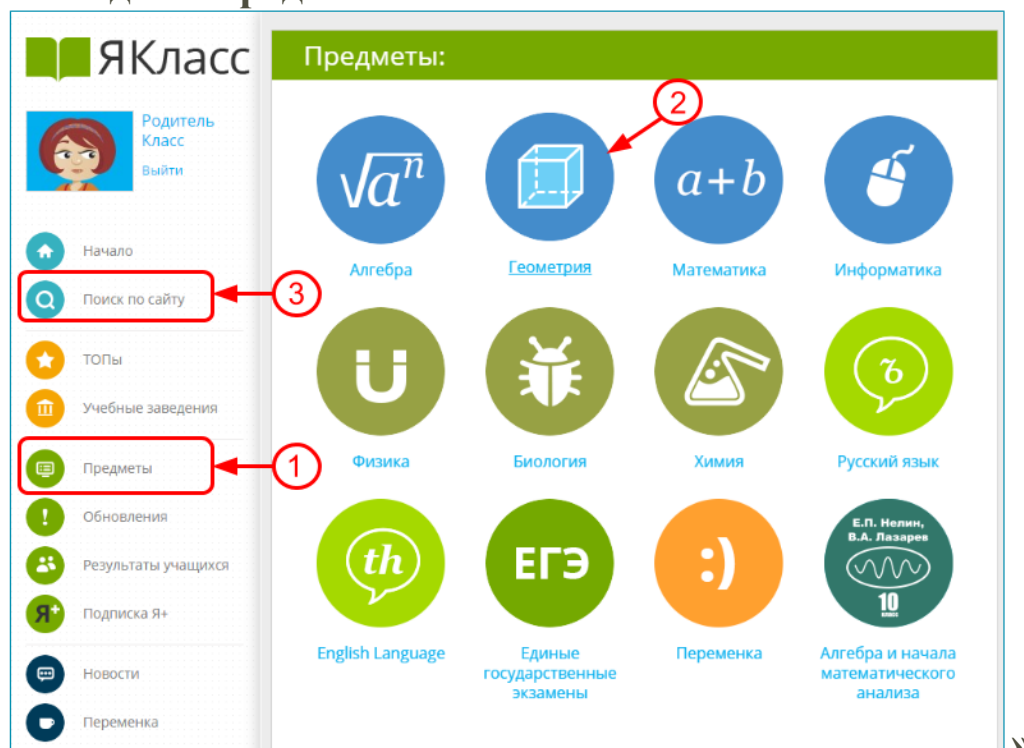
ЯКласс

Родитель Класс
Выйти

Начало
Поиск по сайту
3
ТОПы
Учебные заведения
Предметы
1
Обновления
Результаты учащихся
Подписка Я+
Новости
Переменка

Предметы:

2

$\sqrt{a^n}$
Алгебра

Геометрия

$a+b$
Математика

Информатика

Физика

Биология

Химия

ъ
Русский язык

th
English Language

ЕГЭ
Единые государственные экзамены

:)
Переменка

Е.П. Нелин, В.А. Лазарев
10
Алгебра и начала математического анализа